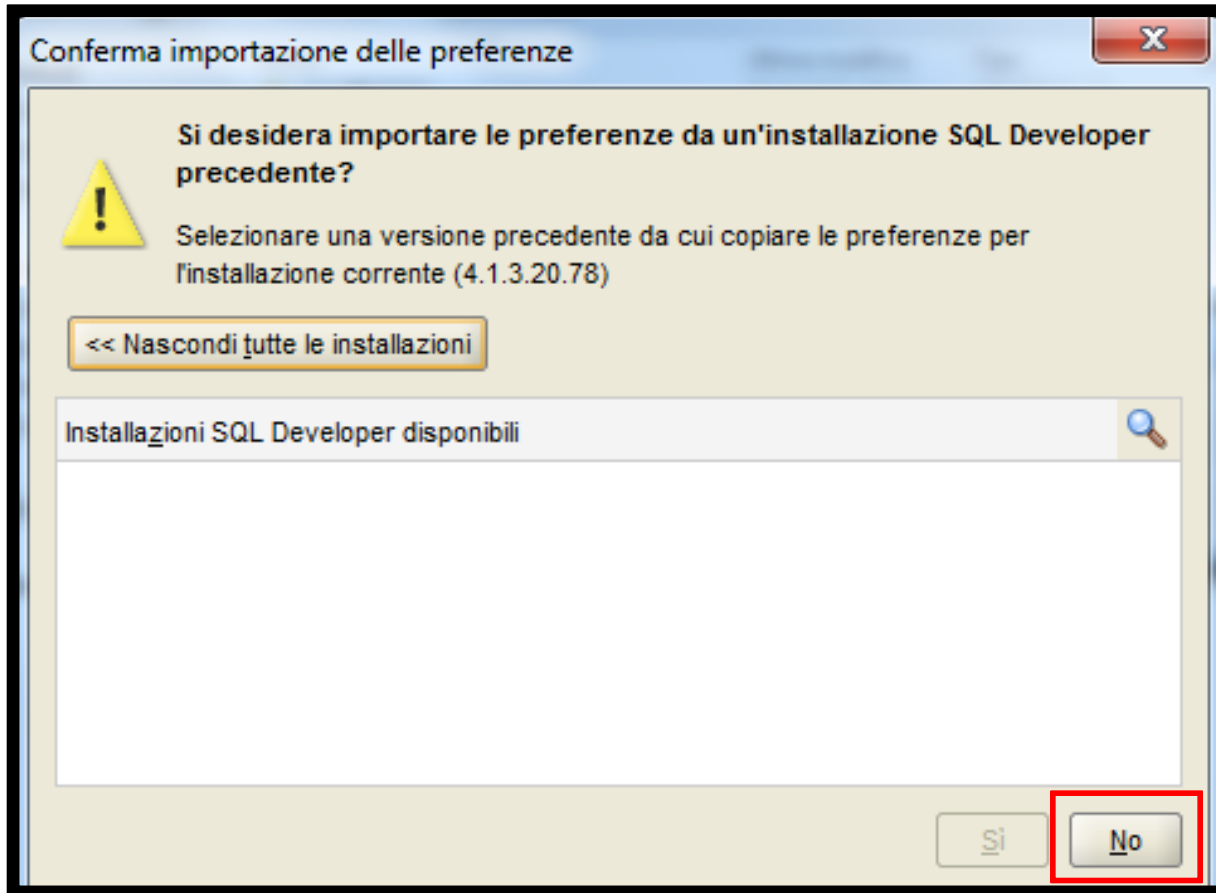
Conferma importazione delle preferenze

Si desidera importare le preferenze da un'installazione SQL Developer precedente?

Selezionare una versione precedente da cui copiare le preferenze per l'installazione corrente (4.1.3.20.78)

<< Nascondi tutte le installazioni

Installazioni SQL Developer disponibili

Sì

No